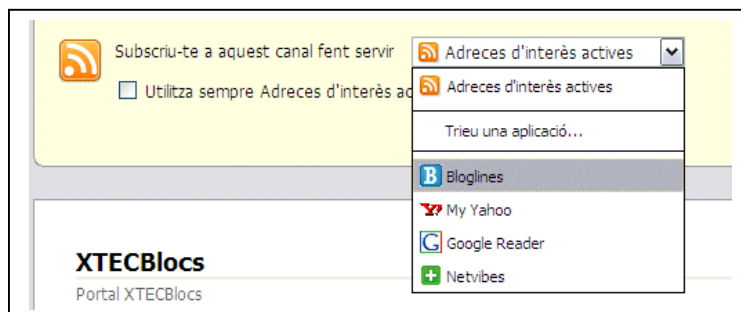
Subscriu-te a aquest canal fent servir

Adreces d'interès actives

Utilitza sempre Adreces d'interès ac

Adreces d'interès actives

Trieu una aplicació...

Bloglines

My Yahoo

Google Reader

Netvibes

XTECBlocs

Portal XTECBlocs